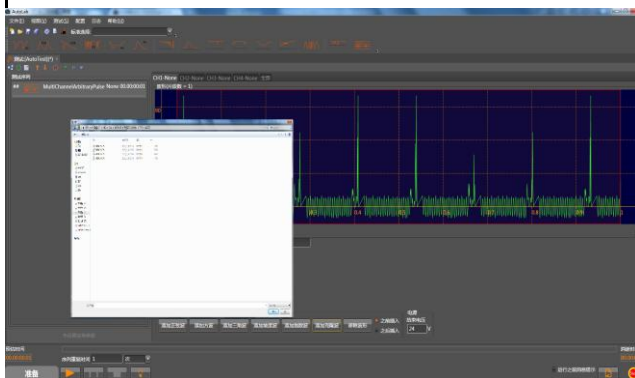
AutoLab

文件(F) 视图(V) 测试(S) 配置 日志 帮助(H)

测试(AutoTest)

测试序列

MultiChannelArbitraryPulse None 00:00:00:01

(V) None (V) None (V) None (V) None

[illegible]

0.3 0.4 0.5 0.6 0.7

添加正弦波 添加方波 添加三角波 添加锯齿波 添加脉冲波 添加自定义 清除波形

之前插入 之后插入

电压 起始电压 24 V

准备

运行之前确认提示